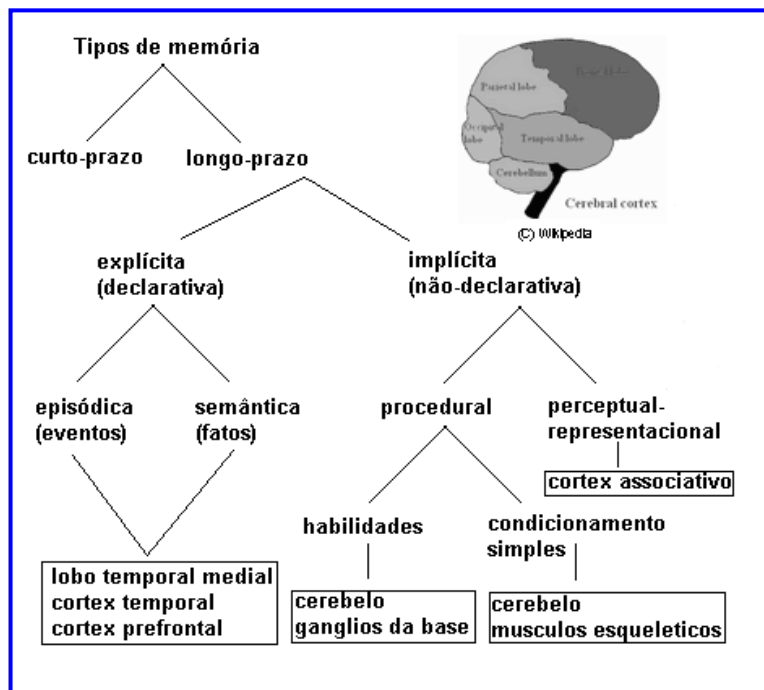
Tipos de memória

curto-prazo

longo-prazo

Frontal lobe

Parietal lobe

Occipital lobe

Temporal lobe

Cerebellum

Cerebral cortex

(C) Wikipedia

explícita (declarativa)

implícita (não-declarativa)

episódica (eventos)

semântica (fatos)

procedural

perceptual-representacional

cortex associativo

habilidades

condicionamento simples

lobo temporal medial
cortex temporal
cortex prefrontal

cerebelo
ganglios da base

cerebelo
musculos esqueleticos